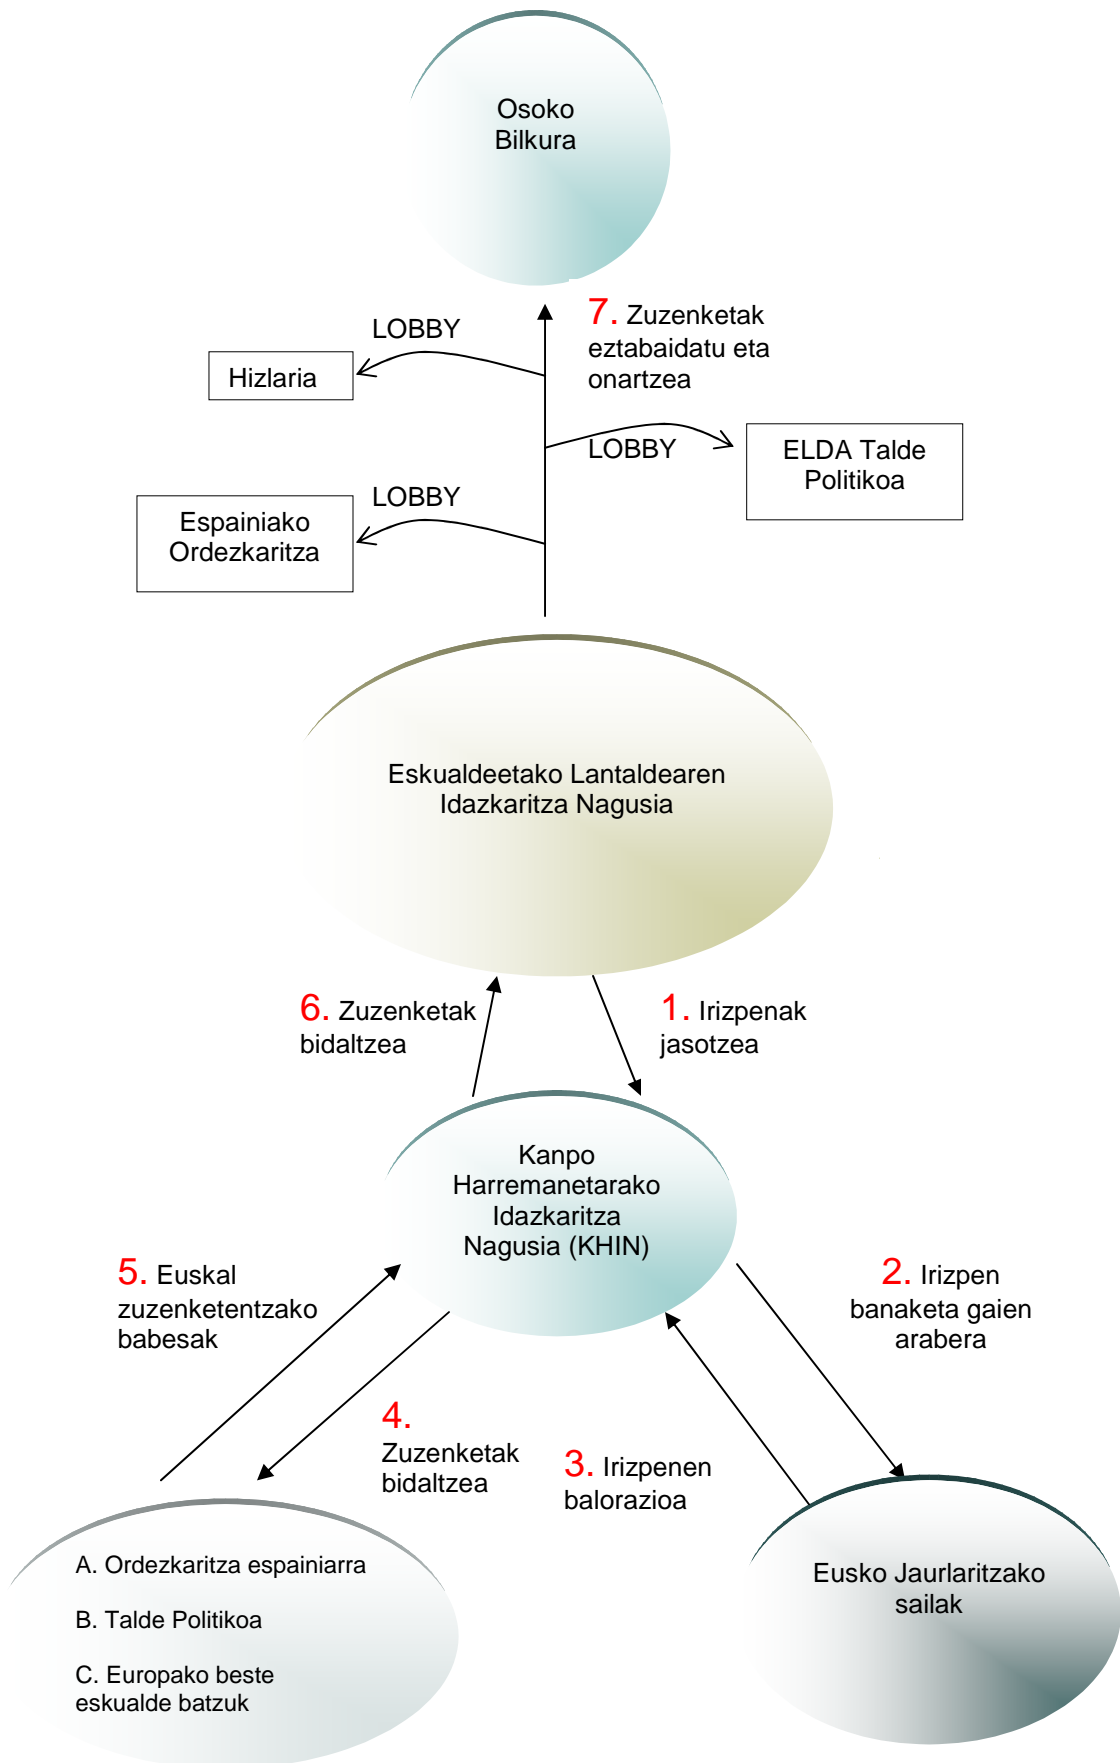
Osoko Bilkura

LOBBY

Hizlaria

7. Zuzenketak eztabaidatu eta onartzea

LOBBY

ELDA Talde Politikoa

LOBBY

Espainiako Ordezkaritza

Eskualdeetako Lantaldearen Idazkaritza Nagusia

6. Zuzenketak bidaltzea

1. Irizpenak jasotzea

Kanpo Harremanetarako Idazkaritza Nagusia (KHIN)

5. Euskal zuzenketentzako babesak

2. Irizpen banaketa gaien arabera

4. Zuzenketak bidaltzea

3. Irizpenen balorazioa

A. Ordezkaritza espainiarra

B. Talde Politikoa

C. Europako beste eskualde batzuk

Eusko Jaurlaritzako sailak